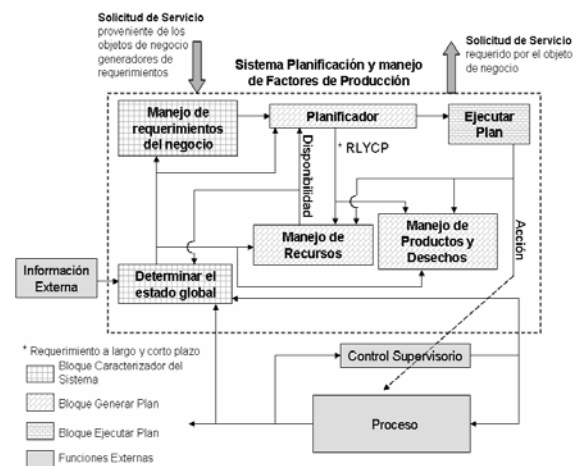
Solicitud de Servicio proveniente de los objetos de negocio generadores de requerimientos

Solicitud de Servicio requerido por el objeto de negocio

Sistema Planificación y manejo de Factores de Producción

Manejo de requerimientos del negocio

Planificador

Ejecutar Plan

Disponibilidad

* RLYCP

Acción

Manejo de Productos y Desechos

Manejo de Recursos

Información Externa

Determinar el estado global

* Requerimiento a largo y corto plazo

Bloque Caracterizador del Sistema

Bloque Generar Plan

Bloque Ejecutar Plan

Funciones Externas

Control Supervisorio

Proceso